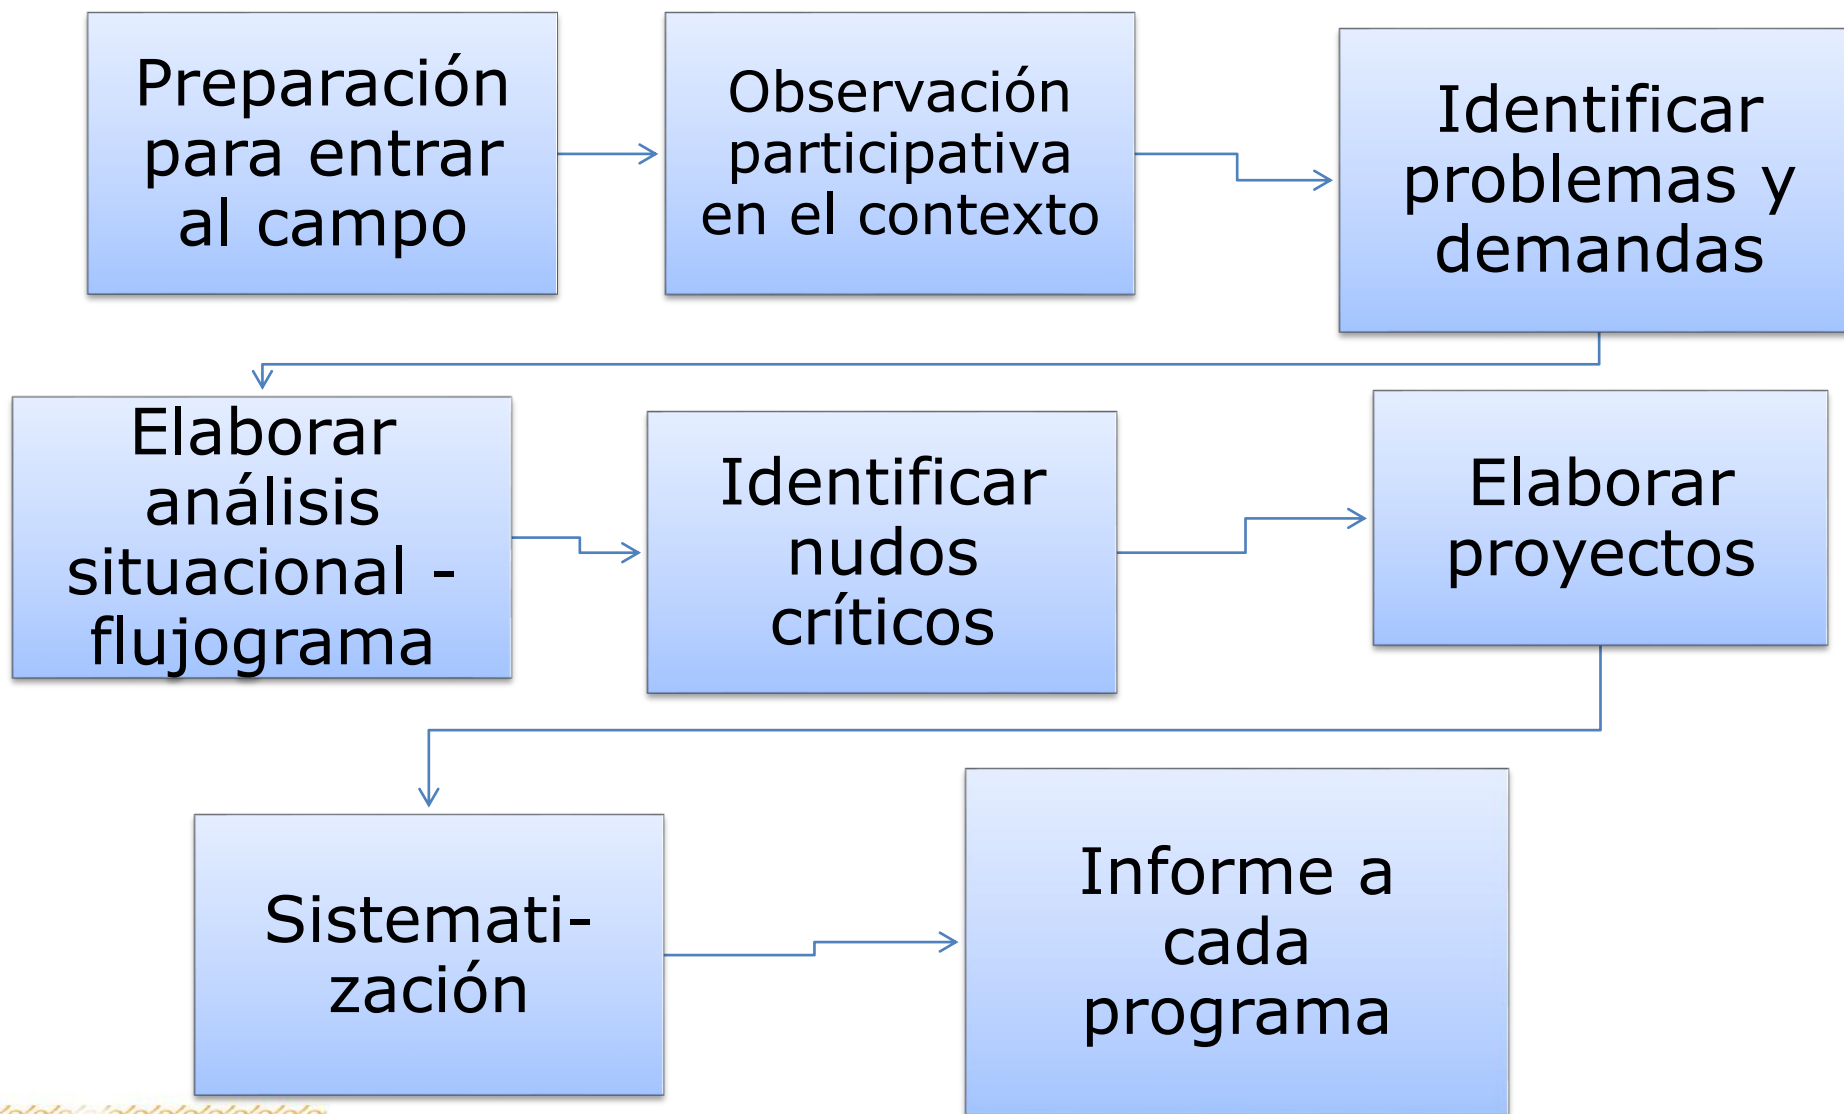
Preparación para entrar al campo

Observación participativa en el contexto

Identificar problemas y demandas

Elaborar análisis situacional - flujograma

Identificar nudos críticos

Elaborar proyectos

Sistemati-zación

Informe a cada programa